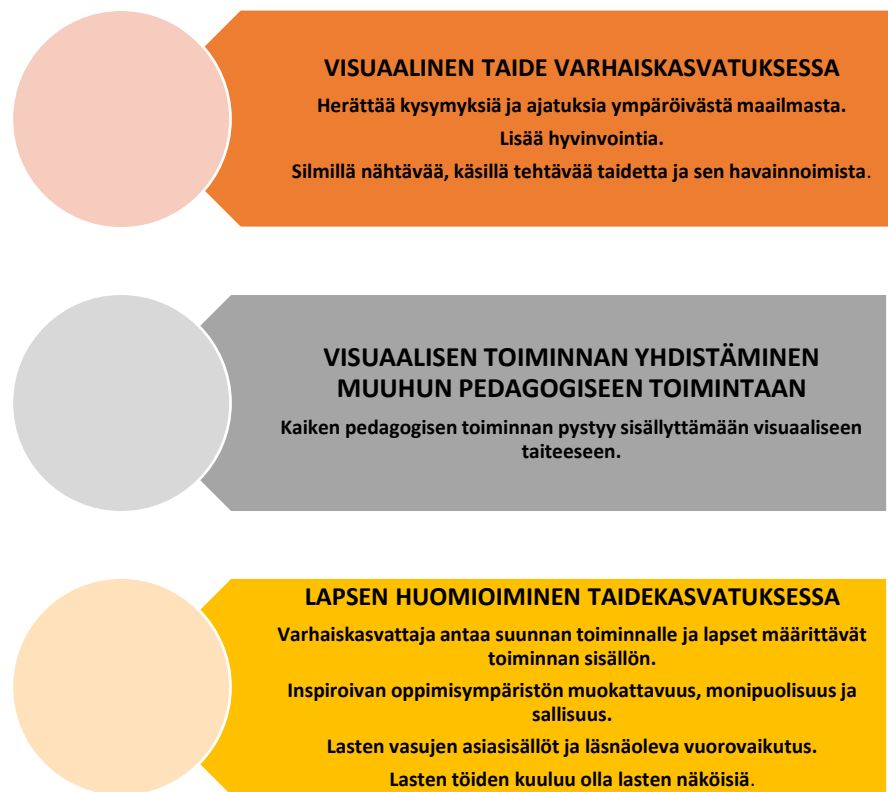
VISUAALINEN TAIDE VARHAISKASVATUKSESSA

Herättää kysymyksiä ja ajatuksia ympäröivästä maailmasta.

Lisää hyvinvointia.

Silmillä nähtävää, käsillä tehtävää taidetta ja sen havainnoimista.

VISUAALISEN TOIMINNAN YHDISTÄMINEN MUUHUN PEDAGOGISEEN TOIMINTAAN

Kaiken pedagogisen toiminnan pystyy sisällyttämään visuaaliseen taiteeseen.

LAPSEN HUOMIOIMINEN TAIDEKASVATUKSESSA

Varhaiskasvattaja antaa suunnan toiminnalle ja lapset määrittävät toiminnan sisällön.

Inspiroivan oppimisympäristön muokattavuus, monipuolisuus ja sallisuus.

Lasten vasujen asiasisällöt ja läsnäoleva vuorovaikutus.

Lasten töiden kuuluu olla lasten näköisiä.